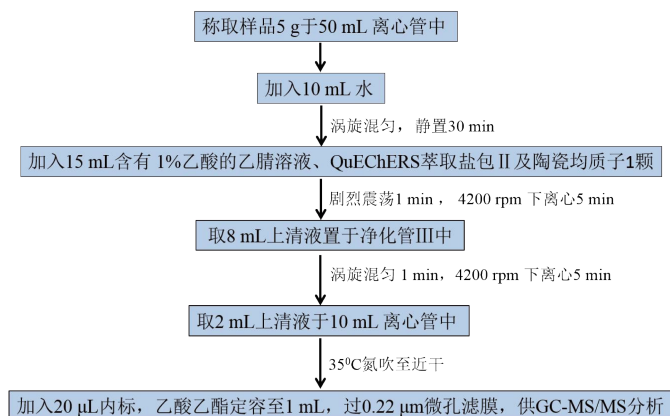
称取样品5 g于50 mL 离心管中

加入10 mL 水

涡旋混匀，静置30 min

加入15 mL含有 1%乙酸的乙腈溶液、QuEChERS萃取盐包 II 及陶瓷均质子1颗

剧烈震荡1 min， 4200 rpm 下离心5 min

取8 mL上清液置于净化管III中

涡旋混匀 1 min，4200 rpm 下离心5 min

取2 mL上清液于10 mL 离心管中

$35^0$C氮吹至近干

加入20 μL内标，乙酸乙酯定容至1 mL，过0.22 μm微孔滤膜，供GC-MS/MS分析